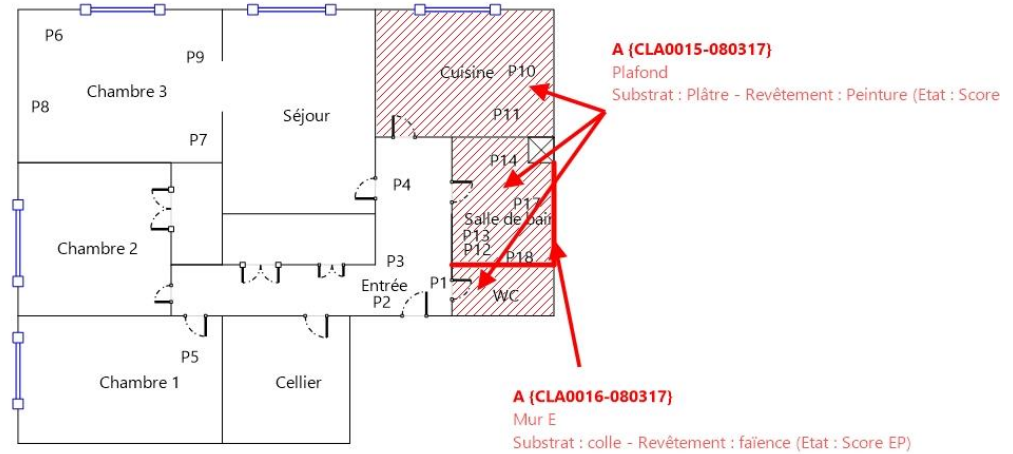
P6
P9
Chambre 3
P8
P7
Séjour
Cuisine P10
P11
P14
P4
Chambre 2
P17
Salle de bain
P13
P12
P18
P3
Entrée
P1
P2
WC
P5
Chambre 1
Cellier

A {CLA0015-080317}
Plafond
Substrat : Plâtre - Revêtement : Peinture (Etat : Score

A {CLA0016-080317}
Mur E
Substrat : colle - Revêtement : faïence (Etat : Score EP)